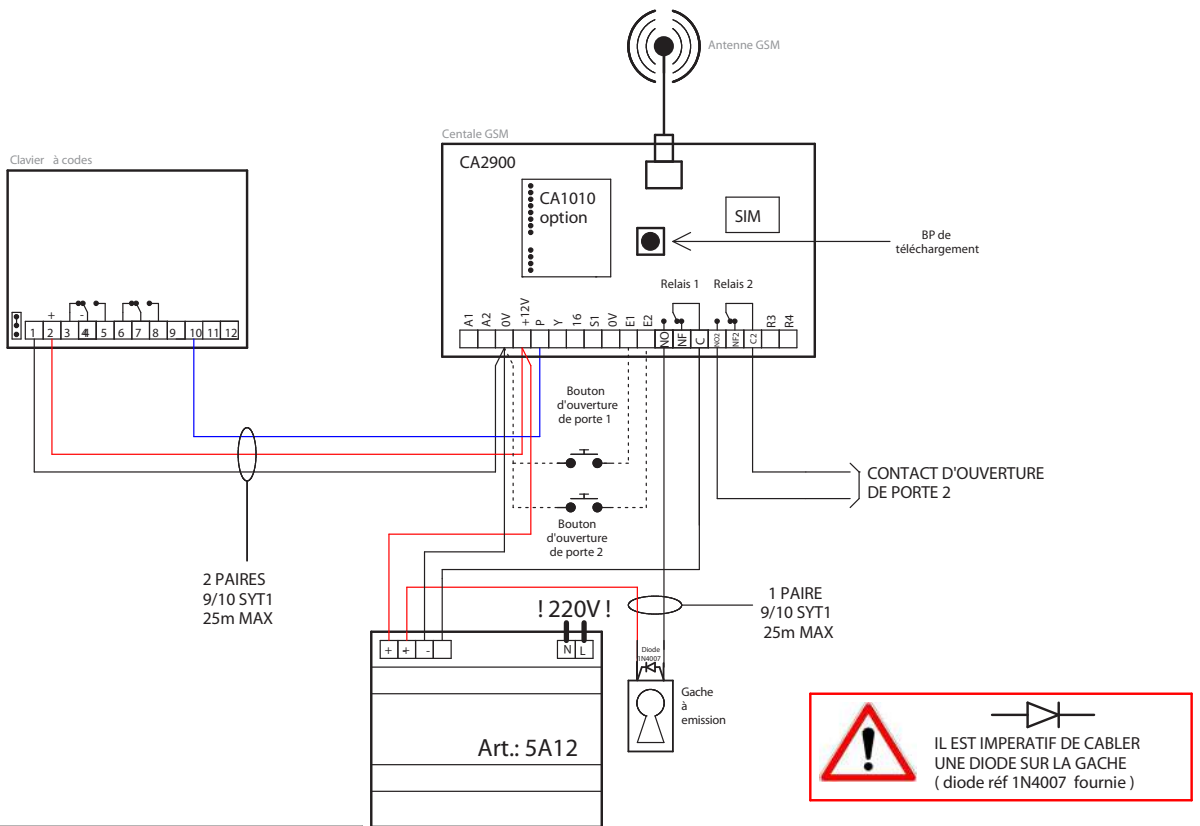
Antenne GSM

Centale GSM

CA2900

CA1010
option

SIM

BP de
téléchargement

Clavier à codes

+ -

1 2 3 4 5 6 7 8 9 10 11 12

Relais 1 Relais 2

A1 A2 0V +12V P Y 16 S1 0V E1 E2 NO NF C NO2 NF2 C2 R3 R4

Bouton
d'ouverture
de porte 1

Bouton
d'ouverture
de porte 2

CONTACT D'OUVERTURE
DE PORTE 2

2 PAIRES
9/10 SYT1
25m MAX

1 PAIRE
9/10 SYT1
25m MAX

! 220V !

+ + - N L

Diode
1N4007

Gache
à
emission

Art.: 5A12

IL EST IMPERATIF DE CABLER
UNE DIODE SUR LA GACHE
( diode réf 1N4007 fournie )